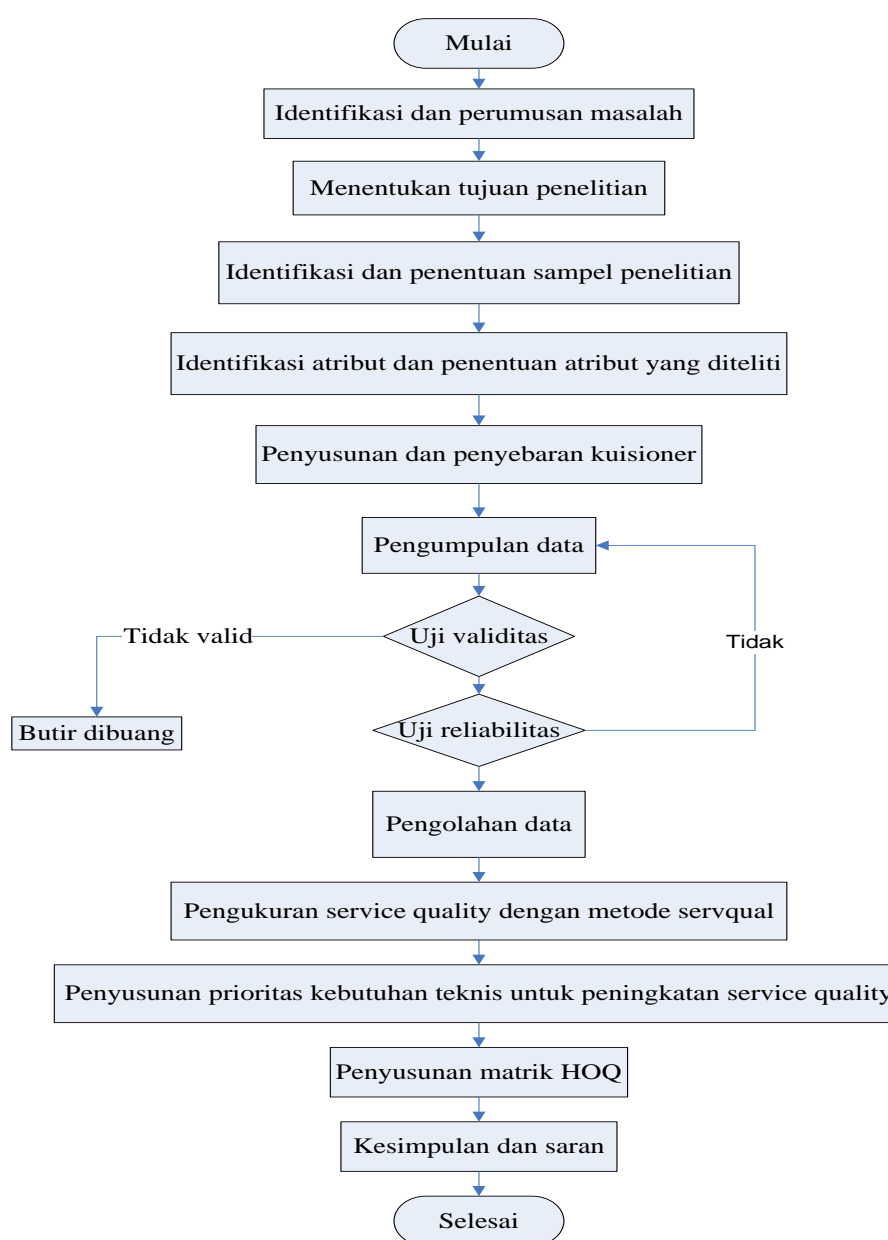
Mulai

Identifikasi dan perumusan masalah

Menentukan tujuan penelitian

Identifikasi dan penentuan sampel penelitian

Identifikasi atribut dan penentuan atribut yang diteliti

Penyusunan dan penyebaran kuisioner

Pengumpulan data

Tidak valid

Uji validitas

Tidak

Butir dibuang

Uji reliabilitas

Pengolahan data

Pengukuran service quality dengan metode servqual

Penyusunan prioritas kebutuhan teknis untuk peningkatan service quality

Penyusunan matrik HOQ

Kesimpulan dan saran

Selesai